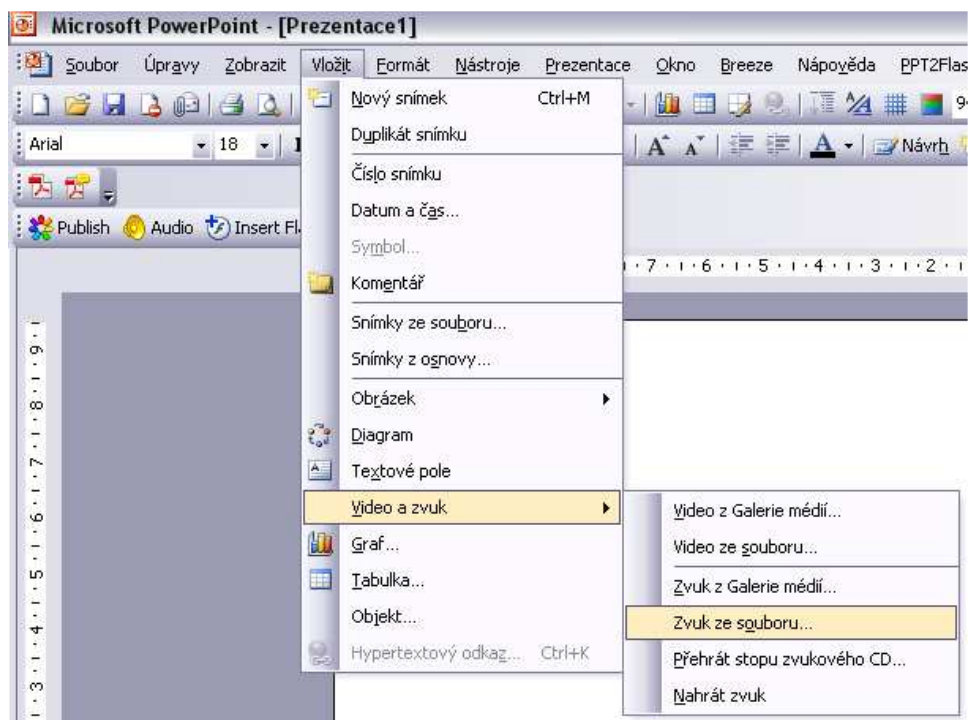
Microsoft PowerPoint - [Prezentace1]

Soubor Úpravy Zobrazit Vložit Formát Nástroje Prezentace Okno Breeze Nápověda PPT2Flas

Arial 18

Návrh

Publish Audio Insert Fl

Nový snímek Ctrl+M
Duplikát snímku
Číslo snímku
Datum a čas...
Symbol...
Komentář
Snímky ze souboru...
Snímky z osnovy...
Obrázek
Diagram
Textové pole
Video a zvuk
Graf...
Tabulka...
Objekt...
Hypertextový odkaz... Ctrl+K

Video z Galerie médií...
Video ze souboru...
Zvuk z Galerie médií...
Zvuk ze souboru...
Přehrát stopu zvukového CD...
Nahrát zvuk

7 · 6 · 5 · 4 · 3 · 2

9 8 7 6 5 4 3